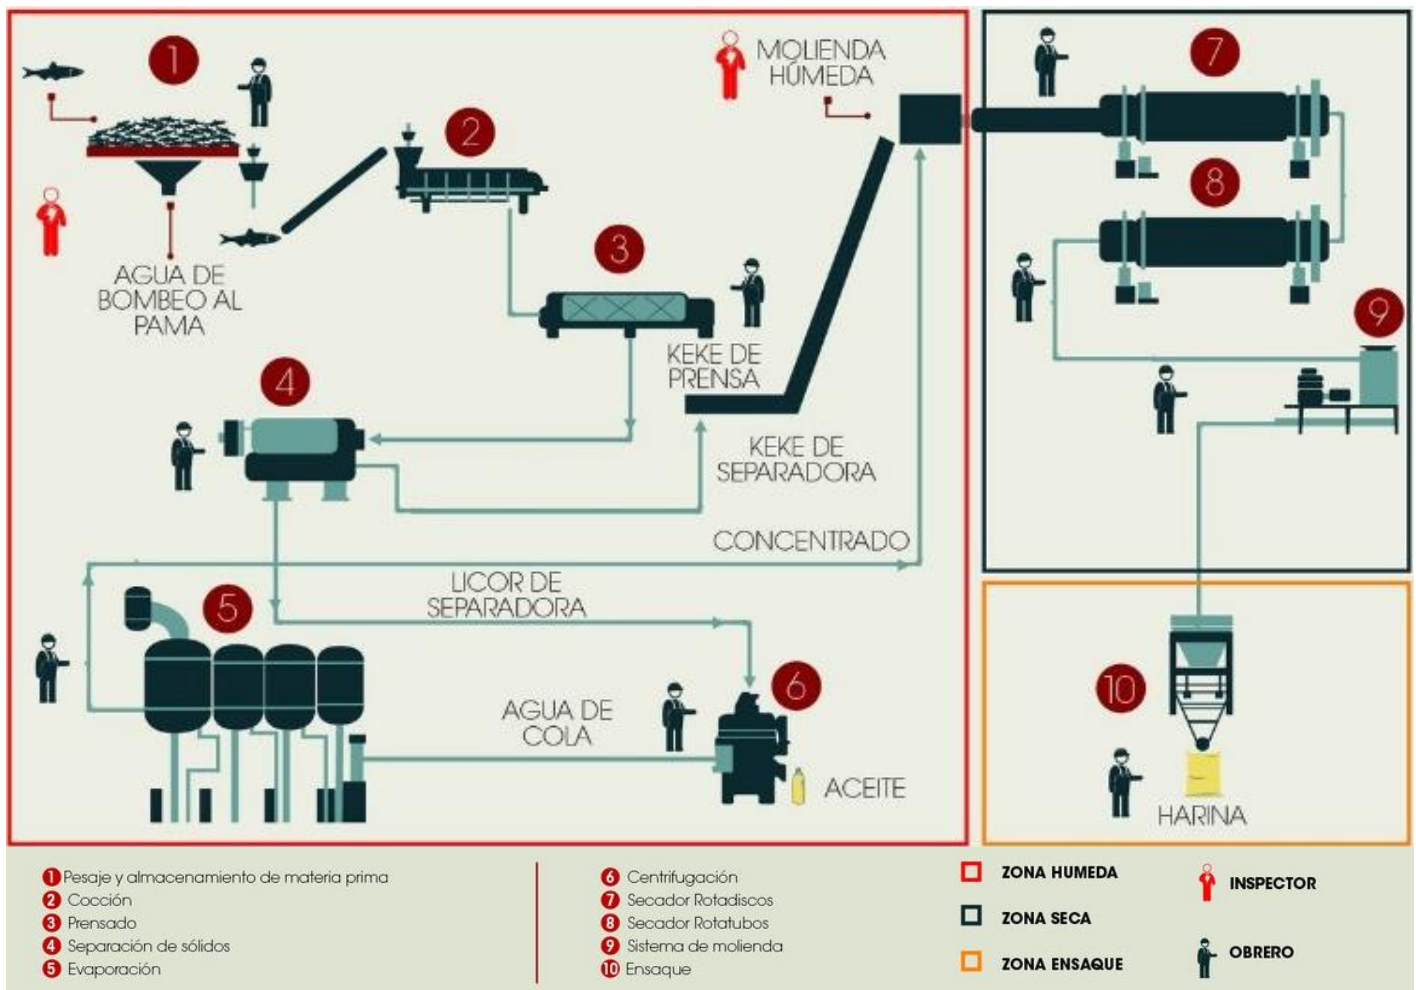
1
AGUA DE BOMBEO AL PAMA
2
3
KEKE DE PRENSA
MOLIENDA HÚMEDA
4
KEKE DE SEPARADORA
CONCENTRADO
LICOR DE SEPARADORA
5
AGUA DE COLA
6
ACEITE
7
8
9
10
HARINA

1 Pesaje y almacenamiento de materia prima
2 Cocción
3 Prensado
4 Separación de sólidos
5 Evaporación

6 Centrifugación
7 Secador Rotadiscos
8 Secador Rotatubos
9 Sistema de molienda
10 Ensaque

ZONA HUMEDA
ZONA SECA
ZONA ENSAQUE

INSPECTOR
OBRERO